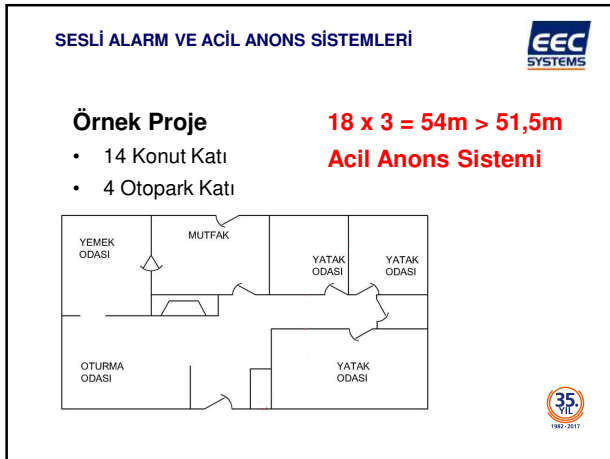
SESLİ ALARM VE ACİL ANONS SİSTEMLERİ

EEC SYSTEMS

Örnek Proje

• 14 Konut Katı

• 4 Otopark Katı

18 x 3 = 54m > 51,5m

Acil Anons Sistemi

YEMEK ODASI

MUTFAK

YATAK ODASI

YATAK ODASI

OTURMA ODASI

YATAK ODASI

35. YIL 1982-2017